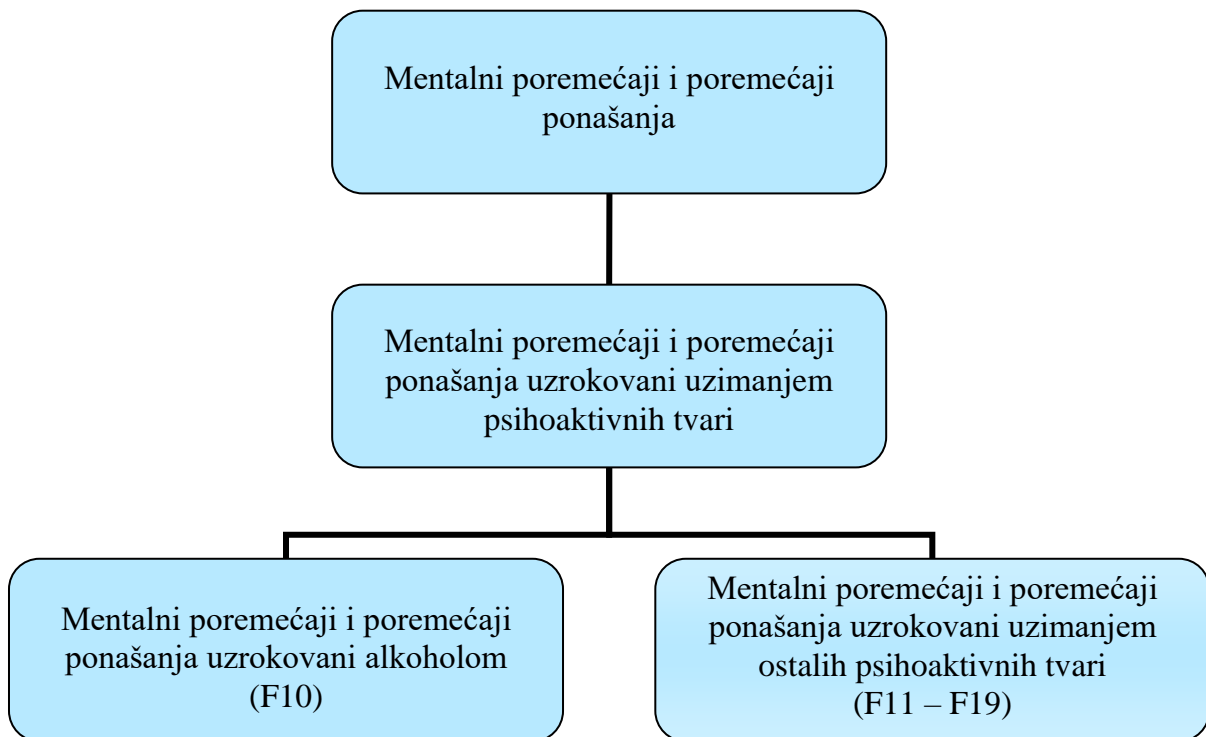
Mentalni poremećaji i poremećaji ponašanja

Mentalni poremećaji i poremećaji ponašanja uzrokovani uzimanjem psihoaktivnih tvari

Mentalni poremećaji i poremećaji ponašanja uzrokovani alkoholom (F10)

Mentalni poremećaji i poremećaji ponašanja uzrokovani uzimanjem ostalih psihoaktivnih tvari (F11 – F19)